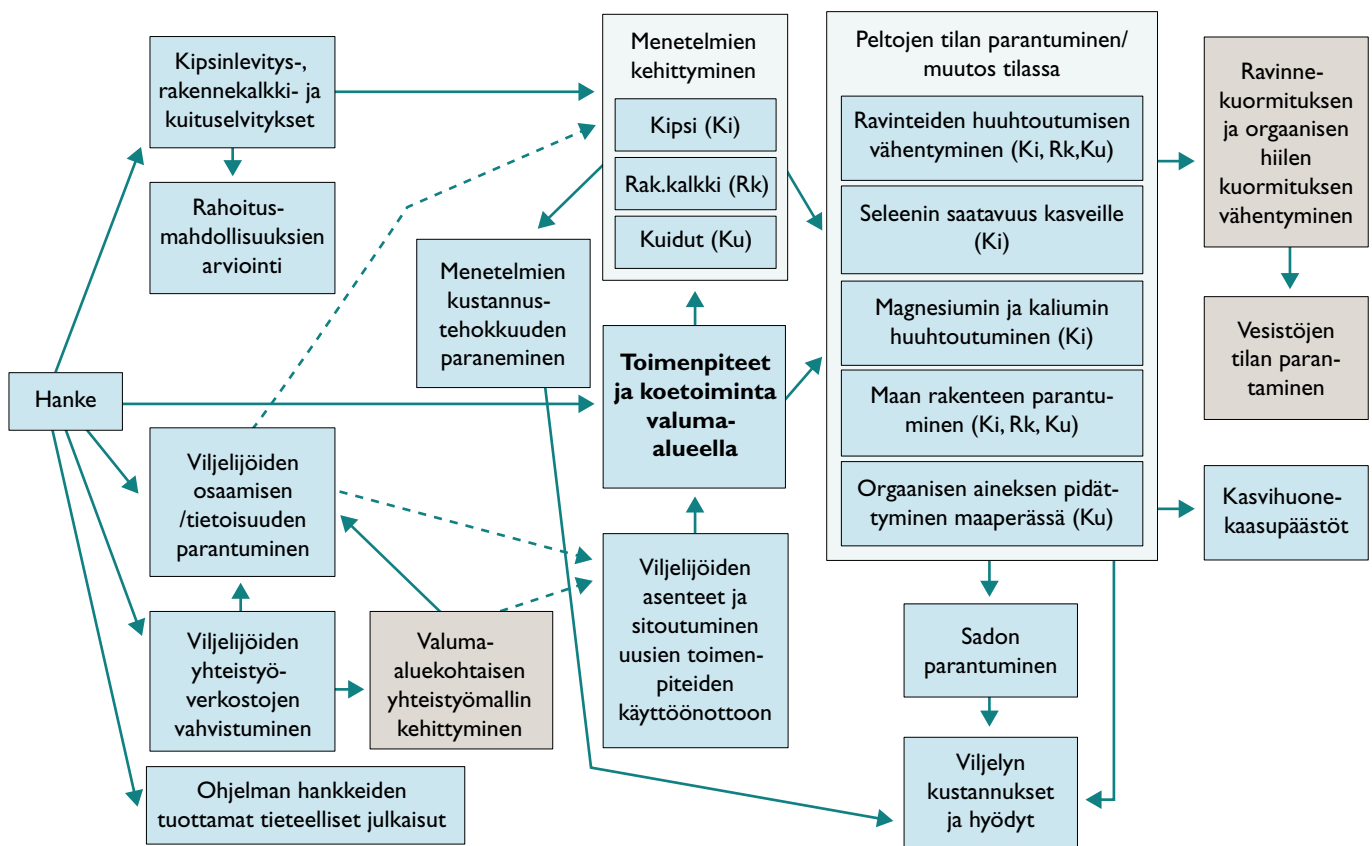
Hanke

Kipsinlevitys-, rakennekalkki- ja kuituselvitykset

Rahoitusmahdollisuuksien arviointi

Viljelijöiden osaamisen /tietoisuuden parantuminen

Viljelijöiden yhteistyöverkostojen vahvistuminen

Valuma-aluekohtaisen yhteistyömallin kehittyminen

Ohjelman hankkeiden tuottamat tieteelliset julkaisut

Menetelmien kustannustehokkuuden paraneminen

Menetelmien kehittyminen

Kipsi (Ki)

Rak.kalkki (Rk)

Kuidut (Ku)

Toimenpiteet ja koetoiminta valuma-alueella

Viljelijöiden asenteet ja sitoutuminen uusien toimenpiteiden käyttöönottoon

Peltojen tilan parantuminen/ muutos tilassa

Ravinteiden huuhtoutumisen vähentyminen (Ki, Rk,Ku)

Seleenin saatavuus kasveille (Ki)

Magnesiumin ja kaliumin huuhtoutuminen (Ki)

Maan rakenteen parantuminen (Ki, Rk, Ku)

Orgaanisen aineksen pidättyminen maaperässä (Ku)

Sadon parantuminen

Viljelyn kustannukset ja hyödyt

Ravinnekuormituksen ja orgaanisen hiilen kuormituksen vähentyminen

Vesistöjen tilan parantaminen

Kasvihuonekaasupäästöt